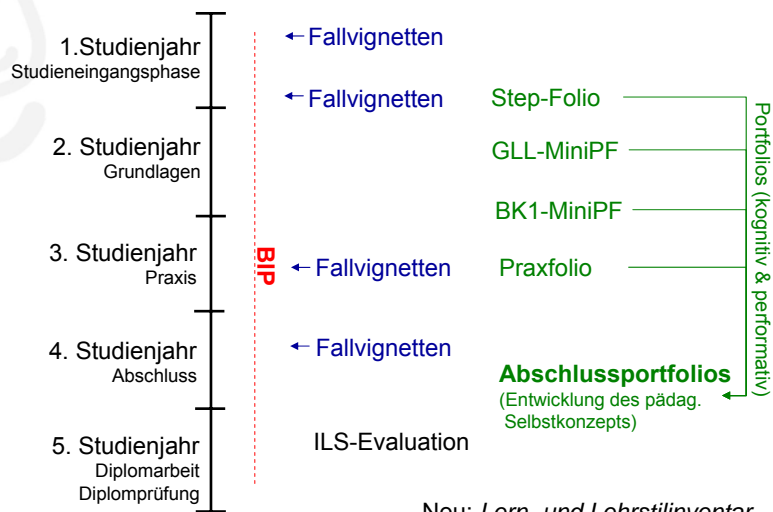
1.Studienjahr
Studieneingangsphase

2. Studienjahr
Grundlagen

3. Studienjahr
Praxis

4. Studienjahr
Abschluss

5. Studienjahr
Diplomarbeit
Diplomprüfung

BIP

Fallvignetten

Fallvignetten

Fallvignetten

Fallvignetten

ILS-Evaluation

Step-Folio

GLL-MiniPF

BK1-MiniPF

Praxfolio

Abschlussportfolios
(Entwicklung des pädag. Selbstkonzepts)

Portfolios (kognitiv & performativ)

Neu: Lern- und Lehrstilinventar